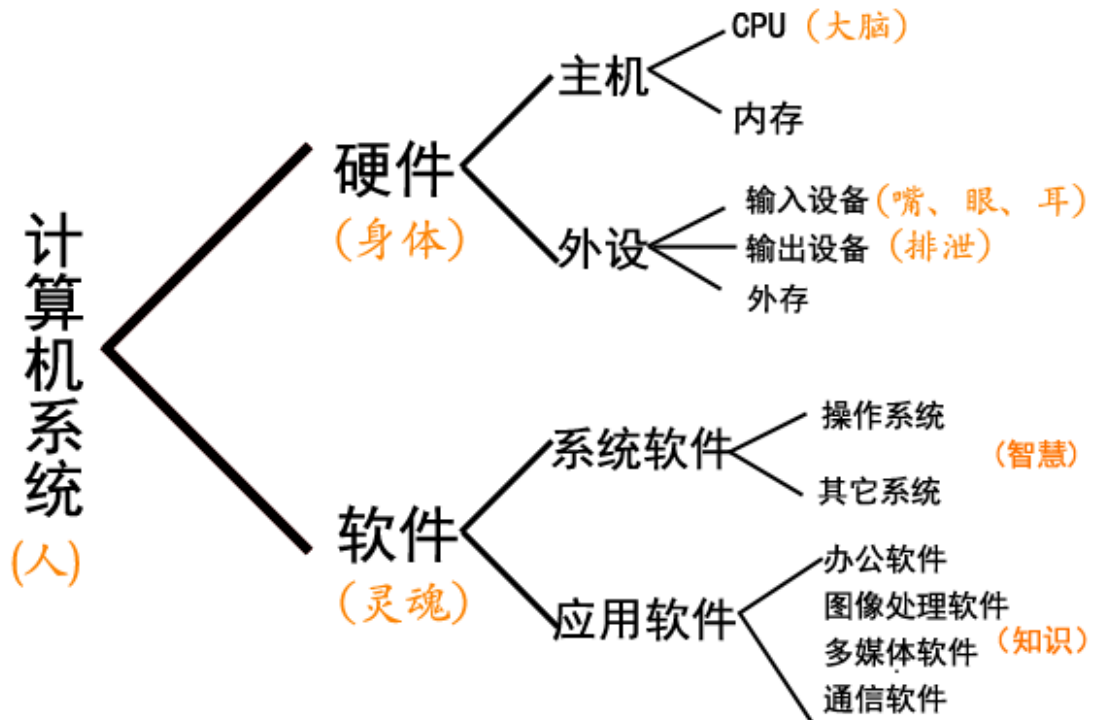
计算机系统
(人)

硬件
(身体)

主机
CPU (大脑)
内存

外设
输入设备(嘴、眼、耳)
输出设备 (排泄)
外存

软件
(灵魂)

系统软件
操作系统
其它系统
(智慧)

应用软件
办公软件
图像处理软件
多媒体软件
通信软件
(知识)